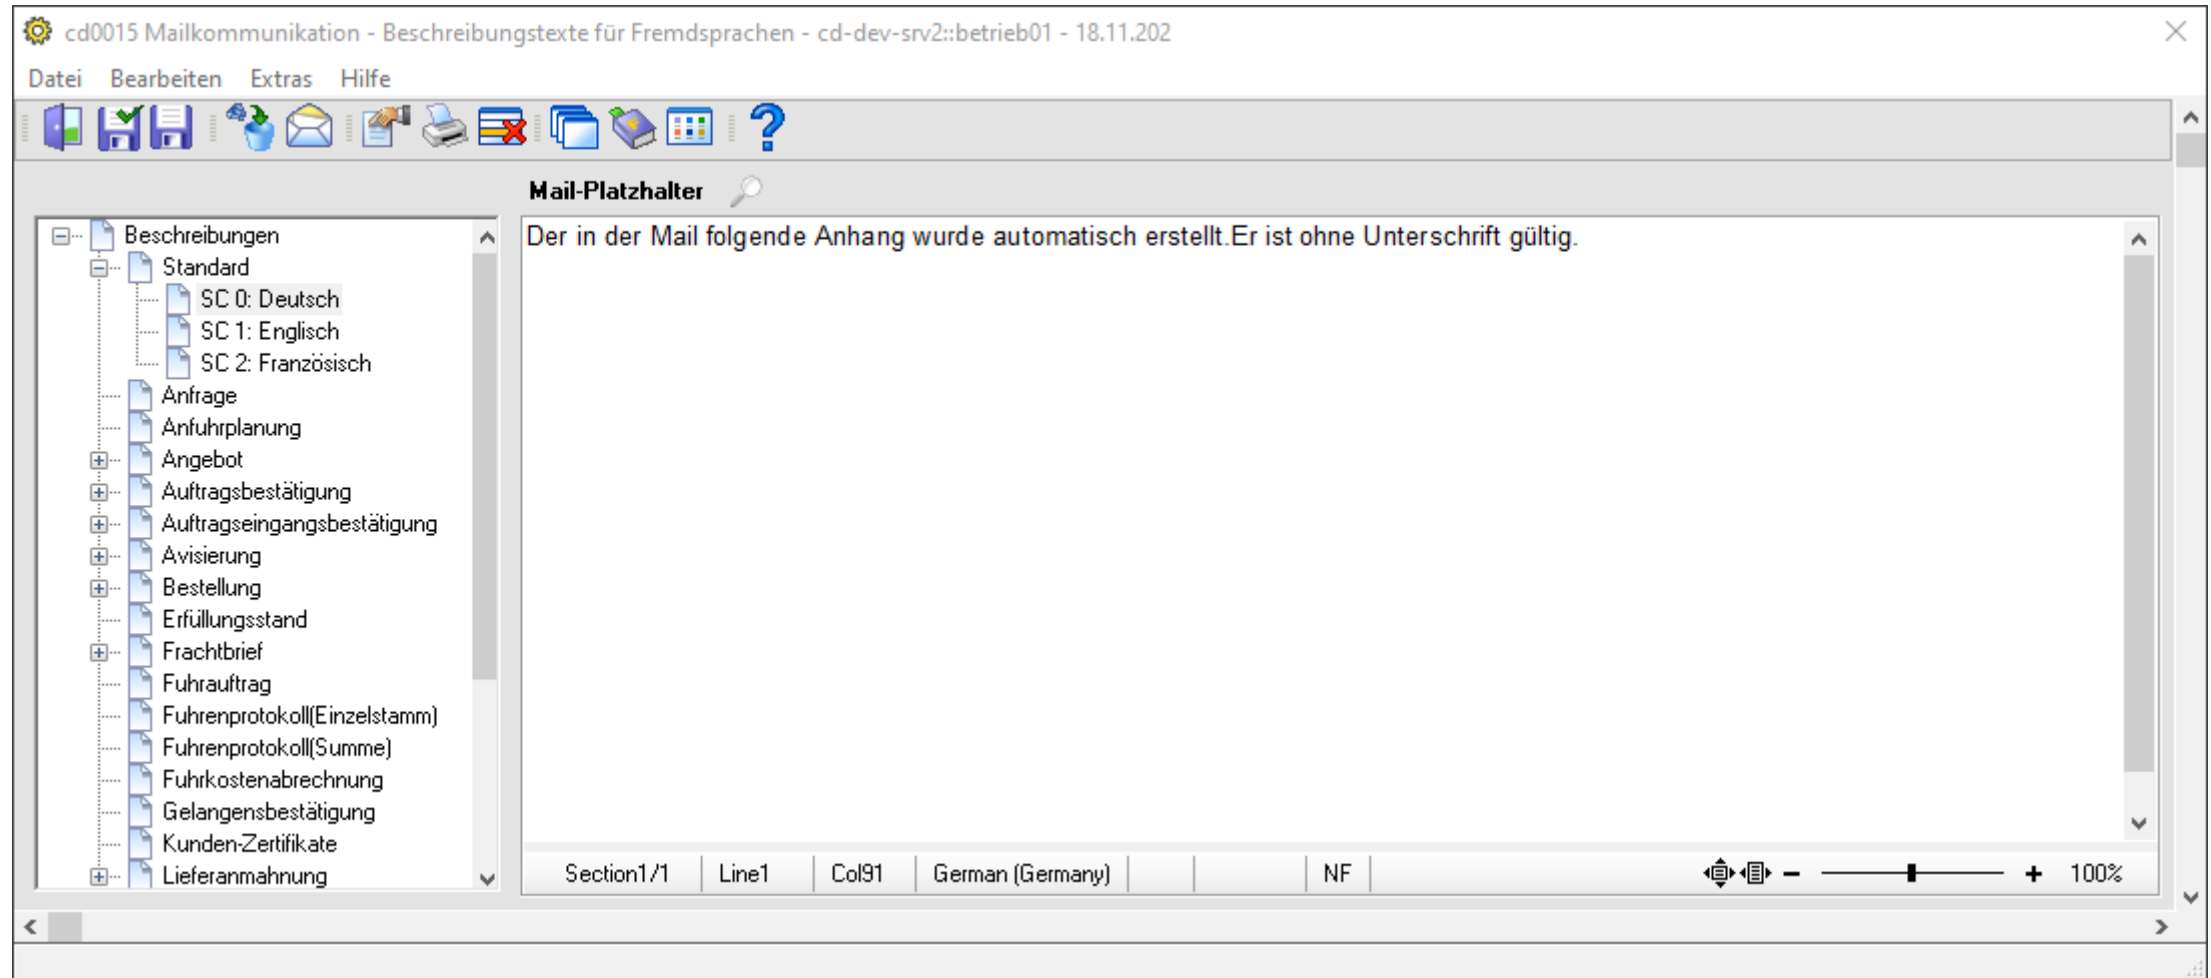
cd0015 Mailkommunikation - Beschreibungstexte für Fremdsprachen - cd-dev-srv2::betrieb01 - 18.11.202

Datei Bearbeiten Extras Hilfe

Mail-Platzhalter

Beschreibungen
Standard
SC 0: Deutsch
SC 1: Englisch
SC 2: Französisch
Anfrage
Anfuhrplanung
Angebot
Auftragsbestätigung
Auftragseingangsbestätigung
Avisierung
Bestellung
Erfüllungsstand
Frachtbrief
Fuhrauftrag
Fuhrenprotokoll(Einzelstamm)
Fuhrenprotokoll(Summe)
Fuhrkostenabrechnung
Gelangensbestätigung
Kunden-Zertifikate
Lieferanmahnung

Der in der Mail folgende Anhang wurde automatisch erstellt.Er ist ohne Unterschrift gültig.

Section1/1 Line1 Col91 German (Germany) NF 100%